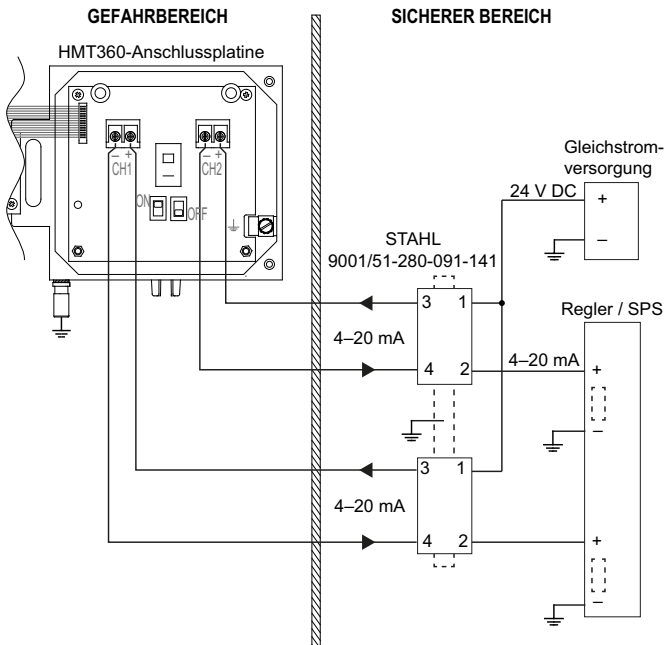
GEFAHRBEREICH

SICHERER BEREICH

HMT360-Anschlussplatine

– +
CH1

– +
CH2

ON

OFF

Gleichstromversorgung

24 V DC

+

–

STAHL
9001/51-280-091-141

3

1

4–20 mA

4

2

4–20 mA

Regler / SPS

+

–

3

1

4–20 mA

4

2

+

–